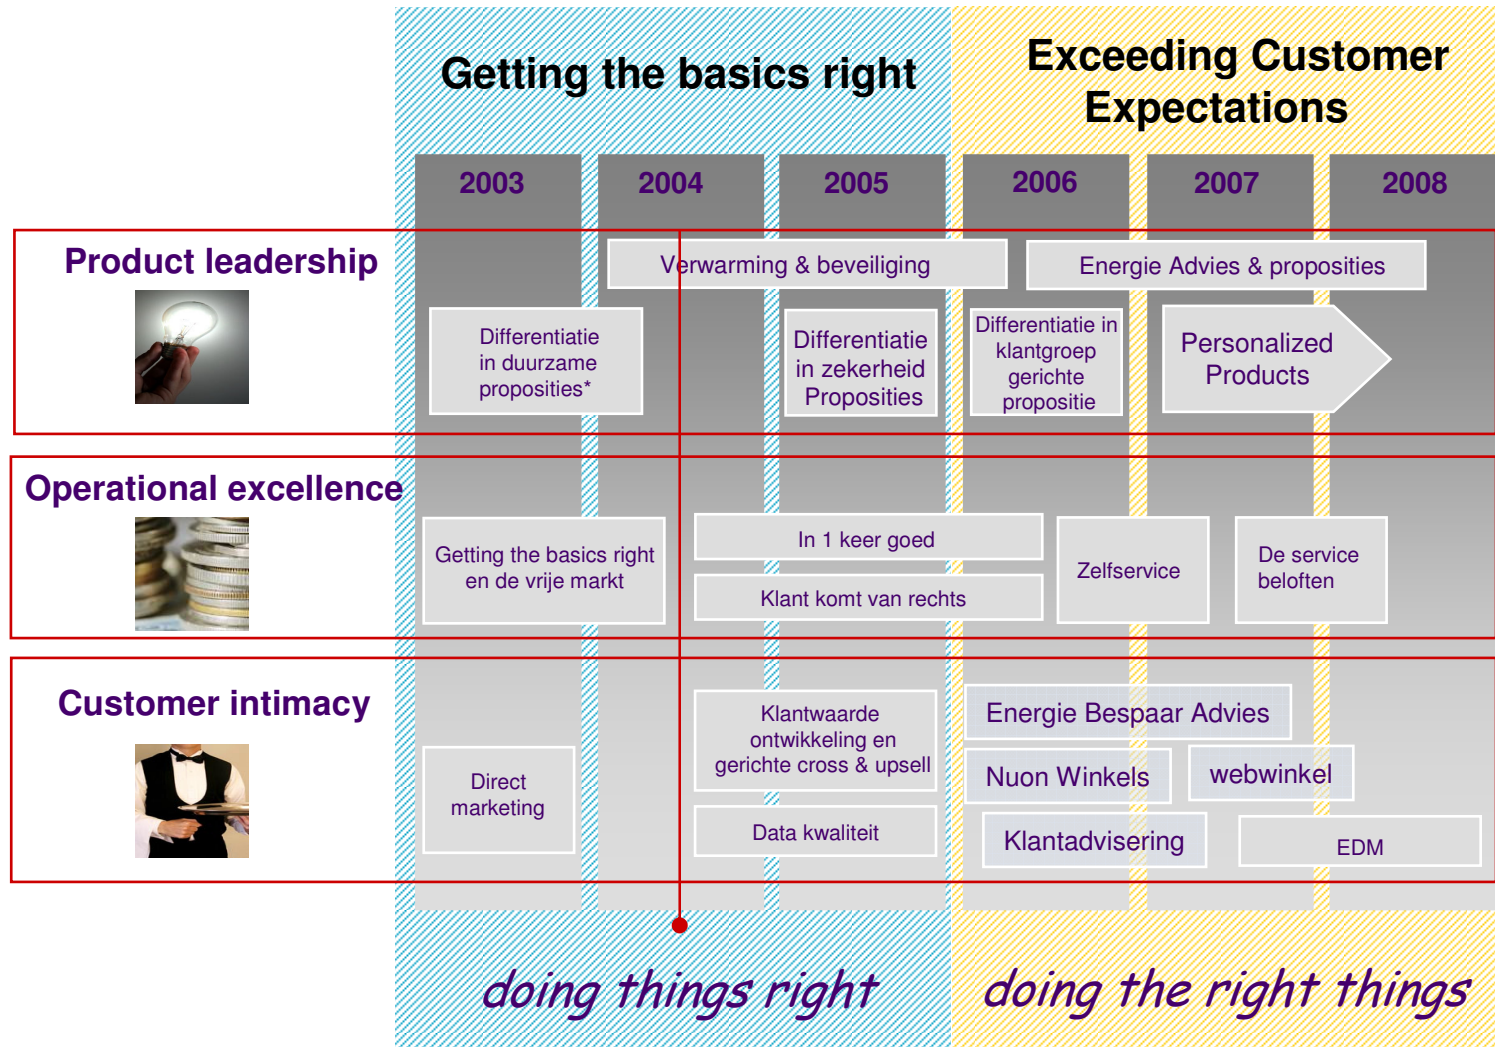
Getting the basics right

Exceeding Customer Expectations

2003
2004
2005
2006
2007
2008

Product leadership

Verwarming & beveiliging

Energie Advies & proposities

Differentiatie in duurzame proposities*

Differentiatie in zekerheid Proposities

Differentiatie in klantgroep gerichte propositie

Personalized Products

Operational excellence

Getting the basics right en de vrije markt

In 1 keer goed

Klant komt van rechts

Zelfservice

De service beloften

Customer intimacy

Direct marketing

Klantwaarde ontwikkeling en gerichte cross & upsell

Data kwaliteit

Energie Bespaar Advies

Nuon Winkels

webwinkel

Klantadvisering

EDM

doing things right

doing the right things